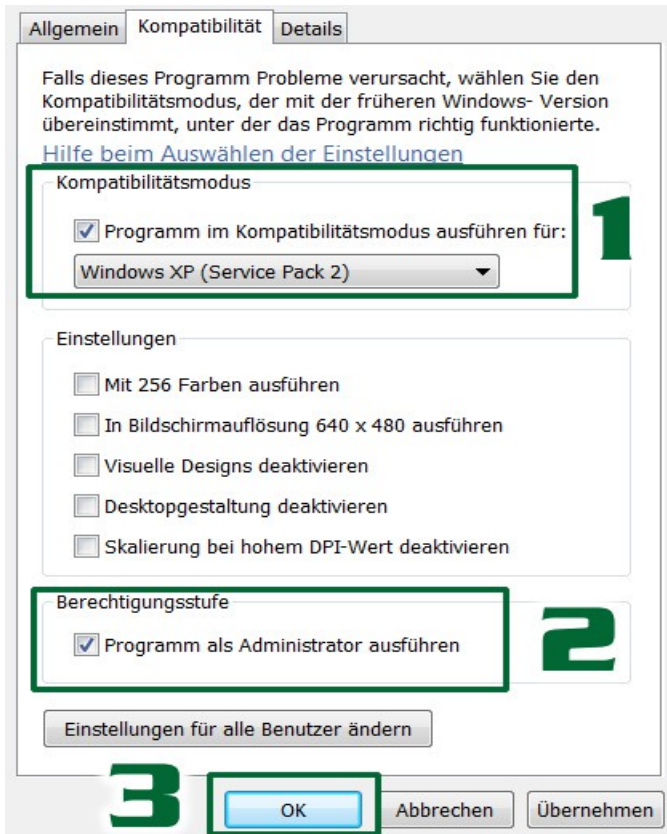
Allgemein Kompatibilität Details

Falls dieses Programm Probleme verursacht, wählen Sie den Kompatibilitätsmodus, der mit der früheren Windows- Version übereinstimmt, unter der das Programm richtig funktionierte.
Hilfe beim Auswählen der Einstellungen

Kompatibilitätsmodus
Programm im Kompatibilitätsmodus ausführen für:
Windows XP (Service Pack 2)

1

Einstellungen
Mit 256 Farben ausführen
In Bildschirmauflösung 640 x 480 ausführen
Visuelle Designs deaktivieren
Desktopgestaltung deaktivieren
Skalierung bei hohem DPI-Wert deaktivieren

Berechtigungsstufe
Programm als Administrator ausführen

2

Einstellungen für alle Benutzer ändern

3

OK Abbrechen Übernehmen